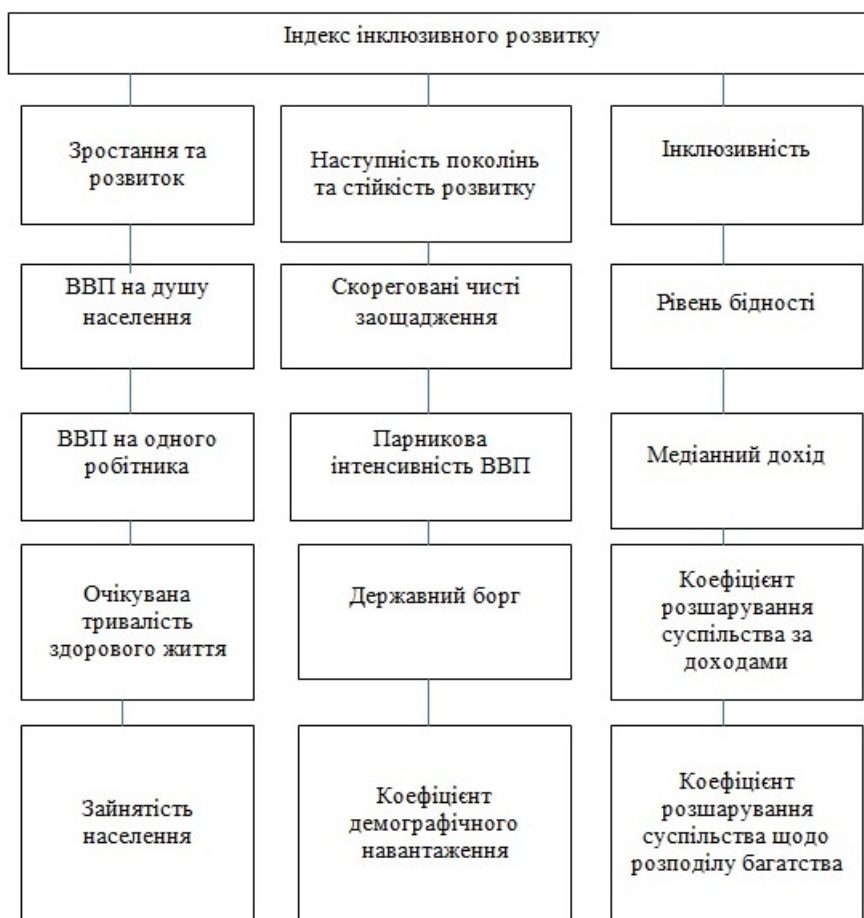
Індекс інклюзивного розвитку

Зростання та розвиток

ВВП на душу населення

ВВП на одного робітника

Очікувана тривалість здорового життя

Зайнятість населення

Наступність поколінь та стійкість розвитку

Скореговані чисті заощадження

Парникова інтенсивність ВВП

Державний борг

Коефіцієнт демографічного навантаження

Інклюзивність

Рівень бідності

Медіанний дохід

Коефіцієнт розшарування суспільства за доходами

Коефіцієнт розшарування суспільства щодо розподілу багатства